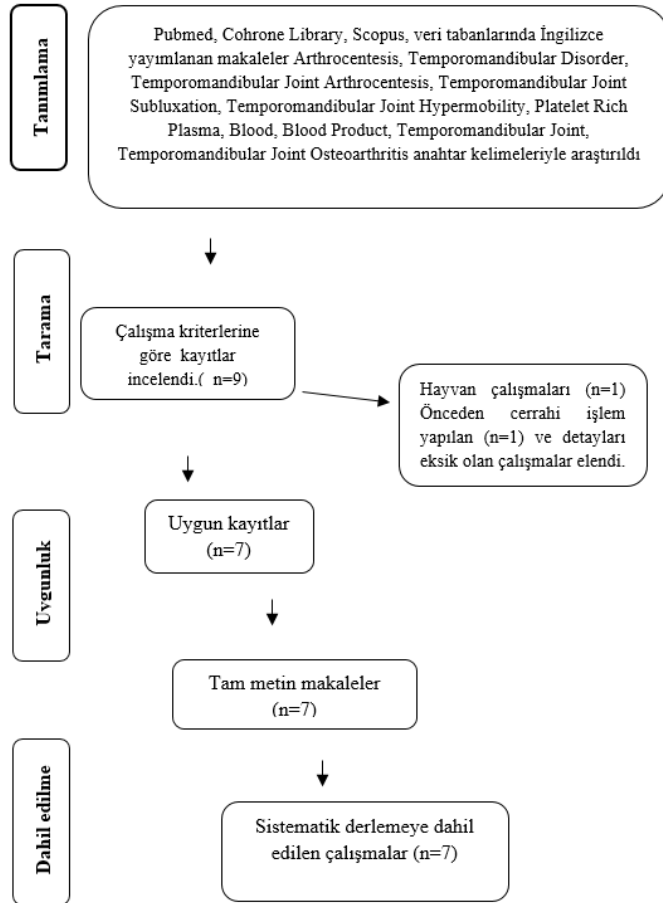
Tanımlama

Pubmed, Cohrone Library, Scopus, veri tabanlarında İngilizce yayımlanan makaleler Arthrocentesis, Temporomandibular Disorder, Temporomandibular Joint Arthrocentesis, Temporomandibular Joint Subluxation, Temporomandibular Joint Hypermobility, Platelet Rich Plasma, Blood, Blood Product, Temporomandibular Joint, Temporomandibular Joint Osteoarthritis anahtar kelimeleriyle araştırıldı

Tarama

Çalışma kriterlerine göre kayıtlar incelendi.( n=9)

Hayvan çalışmaları (n=1) Önceden cerrahi işlem yapılan (n=1) ve detayları eksik olan çalışmalar elendi.

Uygunluk

Uygun kayıtlar (n=7)

Tam metin makaleler (n=7)

Dahil edilme

Sistematik derlemeye dahil edilen çalışmalar (n=7)